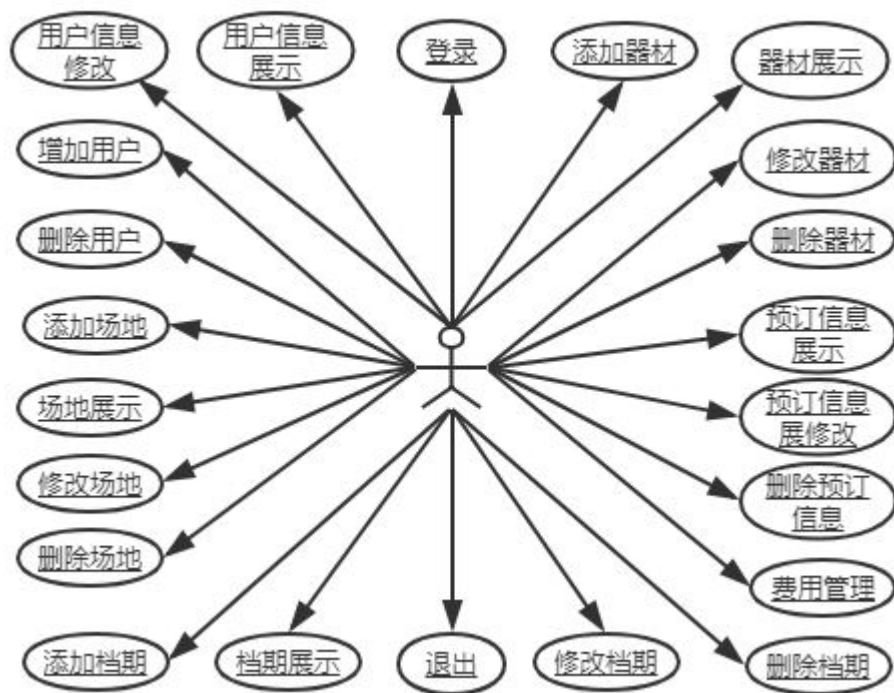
用户信息修改

用户信息展示

登录

添加器材

器材展示

增加用户

修改器材

删除用户

删除器材

添加场地

预订信息展示

场地展示

预订信息展修改

修改场地

删除预订信息

删除场地

费用管理

添加档期

档期展示

退出

修改档期

删除档期